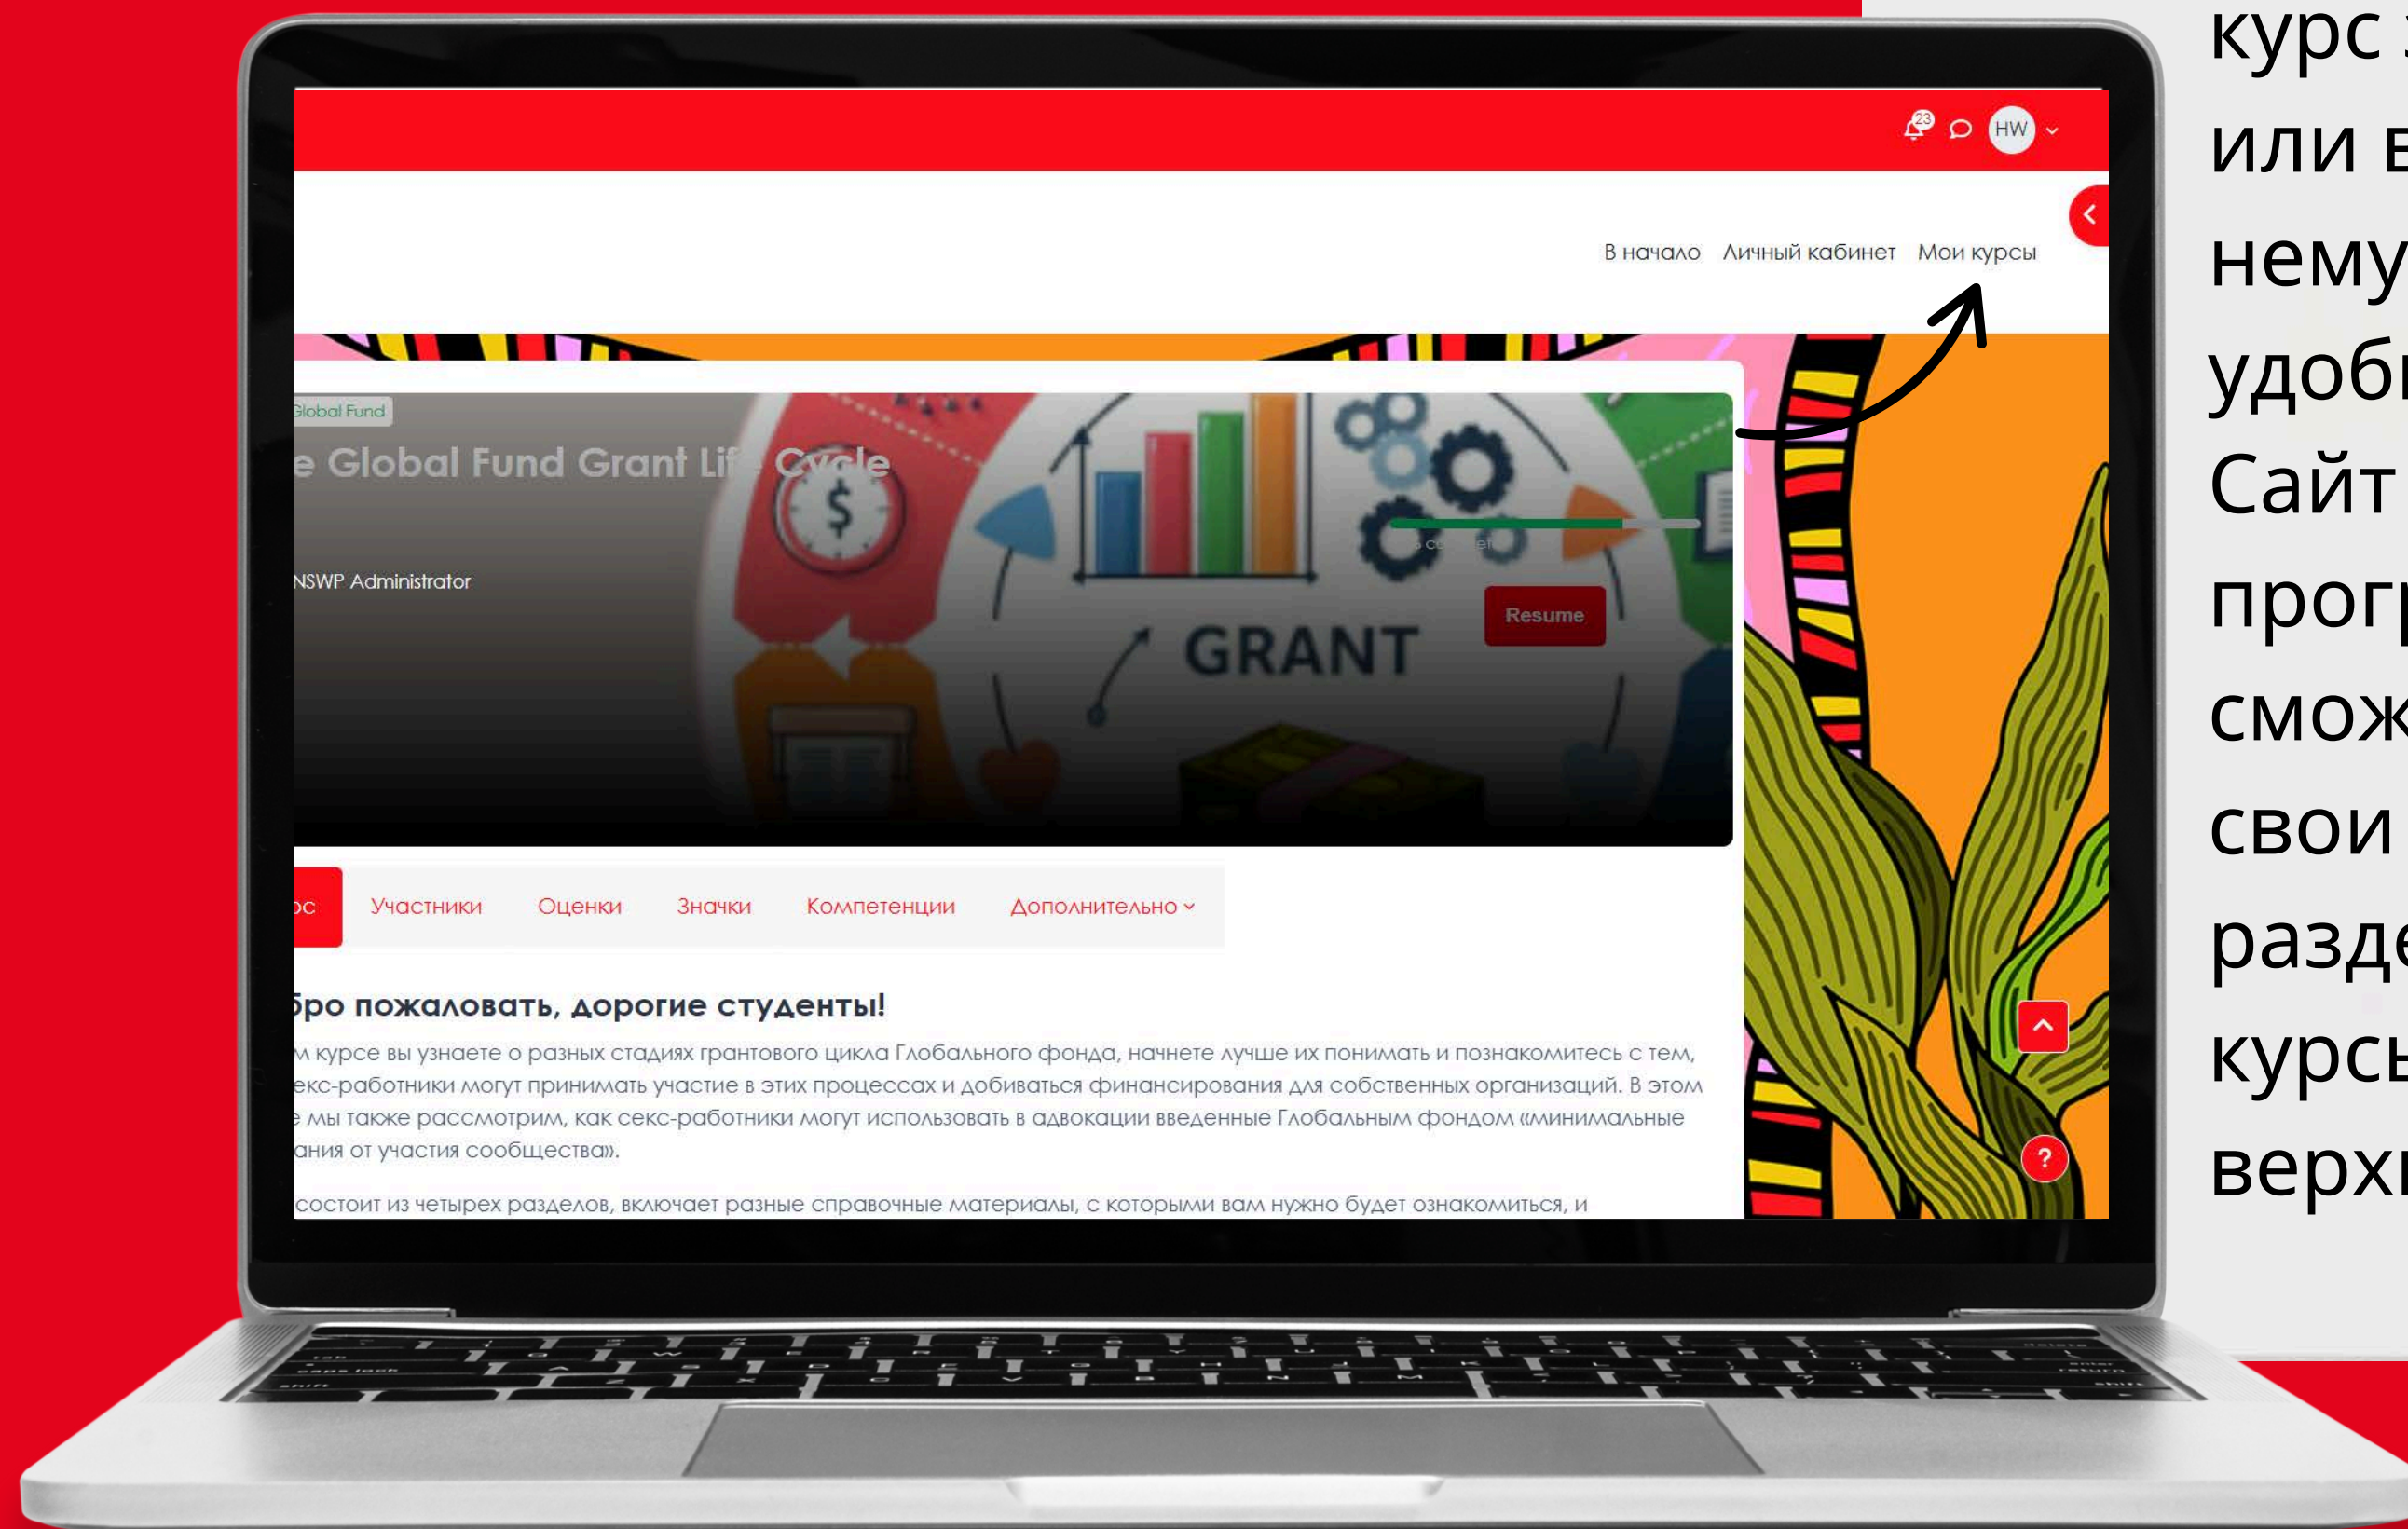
23 HW

В начало Личный кабинет Мои курсы

Global Fund

e Global Fund Grant Li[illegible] Cycle

NSWP Administrator

GRANT

Resume

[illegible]с Участники Оценки Значки Компетенции Дополнительно

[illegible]бро пожаловать, дорогие студенты!

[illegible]м курсе вы узнаете о разных стадиях грантового цикла Глобального фонда, начнете лучше их понимать и познакомитесь с тем, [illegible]екс-работники могут принимать участие в этих процессах и добиваться финансирования для собственных организаций. В этом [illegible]е мы также рассмотрим, как секс-работники могут использовать в адвокации введенные Глобальным фондом «минимальные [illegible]ания от участия сообщества».

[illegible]состоит из четырех разделов, включает разные справочные материалы, с которыми вам нужно будет ознакомиться, и

курс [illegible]
или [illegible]
нему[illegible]
удоб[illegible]
Сайт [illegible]
прог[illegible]
смож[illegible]
свои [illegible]
разд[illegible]
курс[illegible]
верх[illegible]